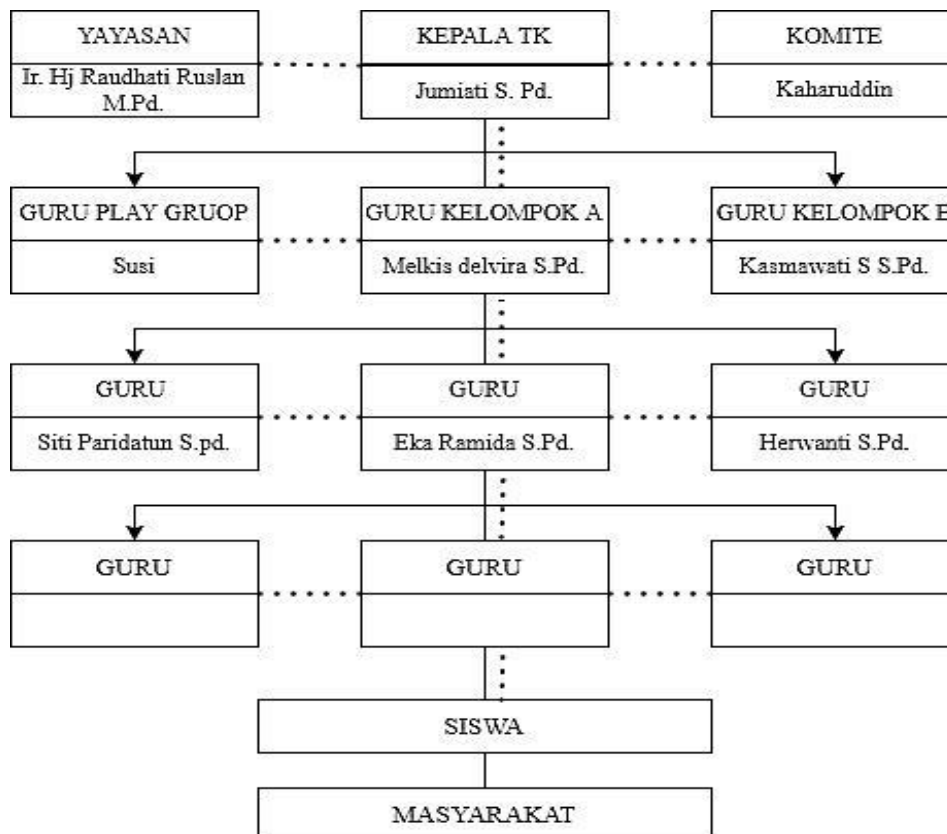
YAYASAN
Ir. Hj Raudhati Ruslan M.Pd.

KEPALA TK
Jumiati S. Pd.

KOMITE
Kaharuddin

GURU PLAY GRUOP
Susi

GURU KELOMPOK A
Melkis delvira S.Pd.

GURU KELOMPOK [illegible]
Kasmawati S S.Pd.

GURU
Siti Paridatun S.pd.

GURU
Eka Ramida S.Pd.

GURU
Herwanti S.Pd.

GURU

GURU

GURU

SISWA

MASYARAKAT